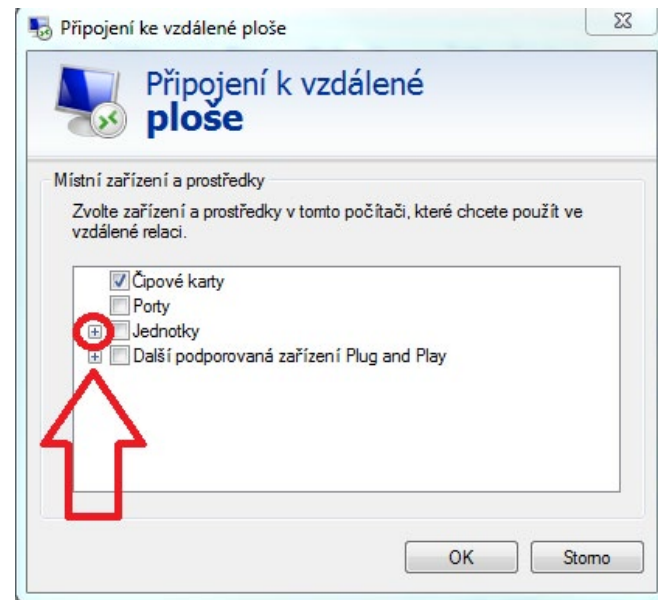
Připojení ke vzdálené ploše

Připojení k vzdálené **plose**

Místní zařízení a prostředky

Zvolte zařízení a prostředky v tomto počítači, které chcete použít ve vzdálené relaci.

Čipové karty
Porty
Jednotky
Další podporovaná zařízení Plug and Play

OK
Storno